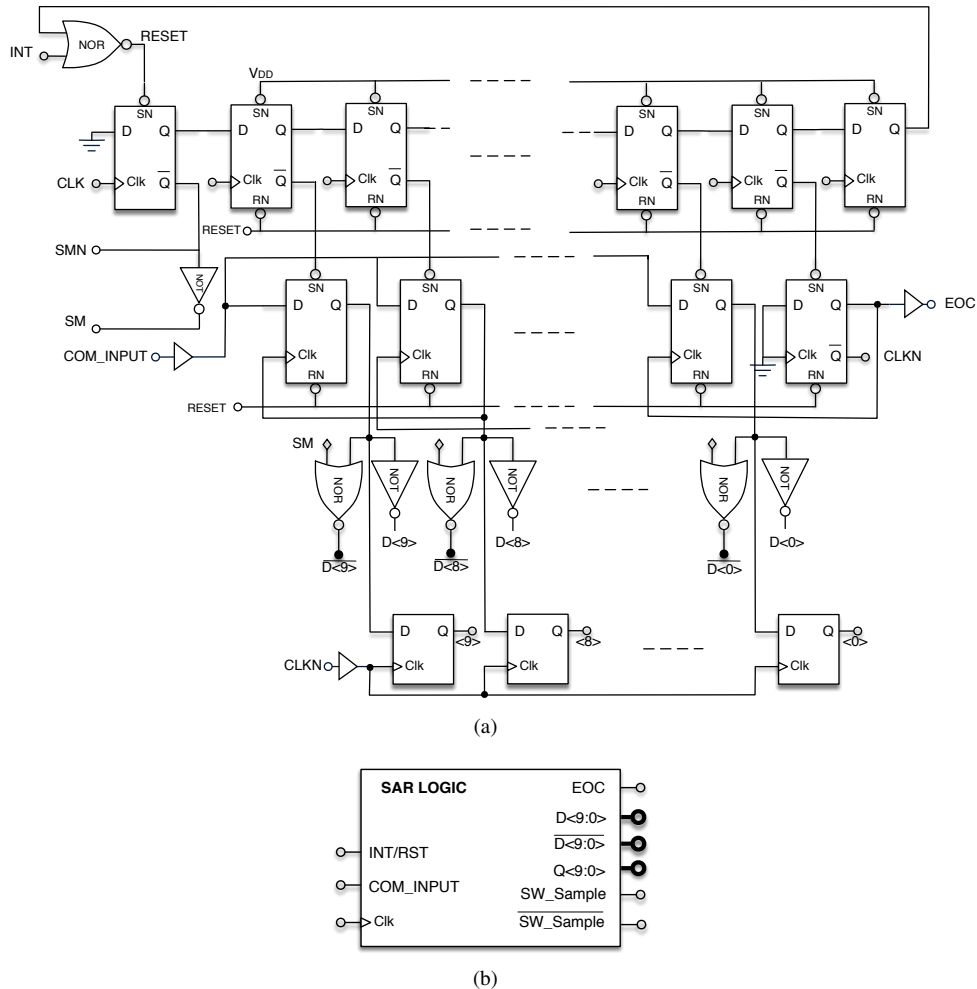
INT
NOR
RESET
$V_{DD}$
SN
D
Q
Clk
$\overline{Q}$
CLK
SN
D
Q
Clk
$\overline{Q}$
RN
SN
D
Q
Clk
$\overline{Q}$
RN
SN
D
Q
Clk
$\overline{Q}$
RN
SN
D
Q
Clk
$\overline{Q}$
RN
SN
D
Q
Clk
RN
RESET
SMN
NOT
SM
COM_INPUT
SN
D
Q
Clk
RN
SN
D
Q
Clk
RN
SN
D
Q
Clk
RN
SN
D
Q
Clk
$\overline{Q}$
RN
EOC
CLKN
RESET
SM
NOR
NOT
NOR
NOT
NOR
NOT
D<9>
D<8>
D<0>
$\overline{D<9>}$
$\overline{D<8>}$
$\overline{D<0>}$
D
Q
<9>
Clk
D
Q
<8>
Clk
D
Q
<0>
Clk
CLKN
(a)

SAR LOGIC
EOC
D<9:0>
$\overline{D<9:0>}$
Q<9:0>
SW_Sample
$\overline{SW\_Sample}$
INT/RST
COM_INPUT
Clk
(b)